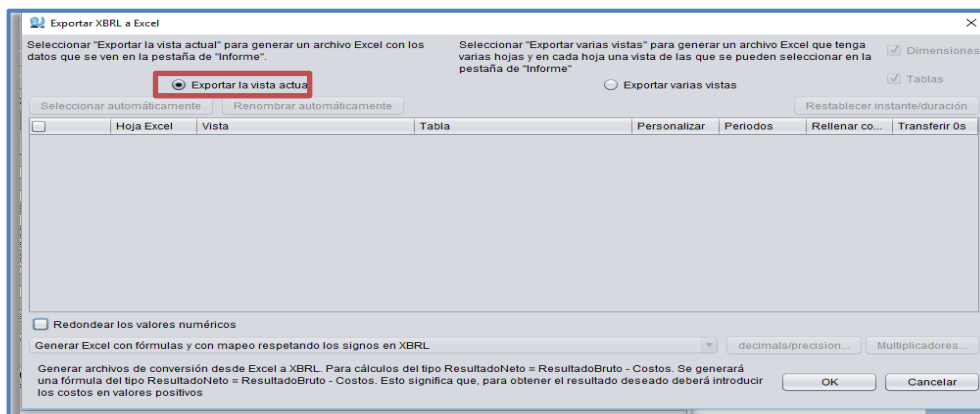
Exportar XBRL a Excel

Seleccionar "Exportar la vista actual" para generar un archivo Excel con los datos que se ven en la pestaña de "Informe".

Exportar la vista actua

Seleccionar "Exportar varias vistas" para generar un archivo Excel que tenga varias hojas y en cada hoja una vista de las que se pueden seleccionar en la pestaña de "Informe"

Exportar varias vistas

Dimensiones

Tablas

Seleccionar automáticamente | Renombrar automáticamente | Restablecer instante/duración

| | Hoja Excel | Vista | Tabla | Personalizar | Periodos | Rellenar co... | Transferir 0s |
|---|---|---|---|---|---|---|---|

Redondear los valores numéricos

Generar Excel con fórmulas y con mapeo respetando los signos en XBRL

decimals/precision...

Multiplicadores...

Generar archivos de conversión desde Excel a XBRL. Para cálculos del tipo ResultadoNeto = ResultadoBruto - Costos. Se generará una fórmula del tipo ResultadoNeto = ResultadoBruto - Costos. Esto significa que, para obtener el resultado deseado deberá introducir los costos en valores positivos

OK

Cancelar